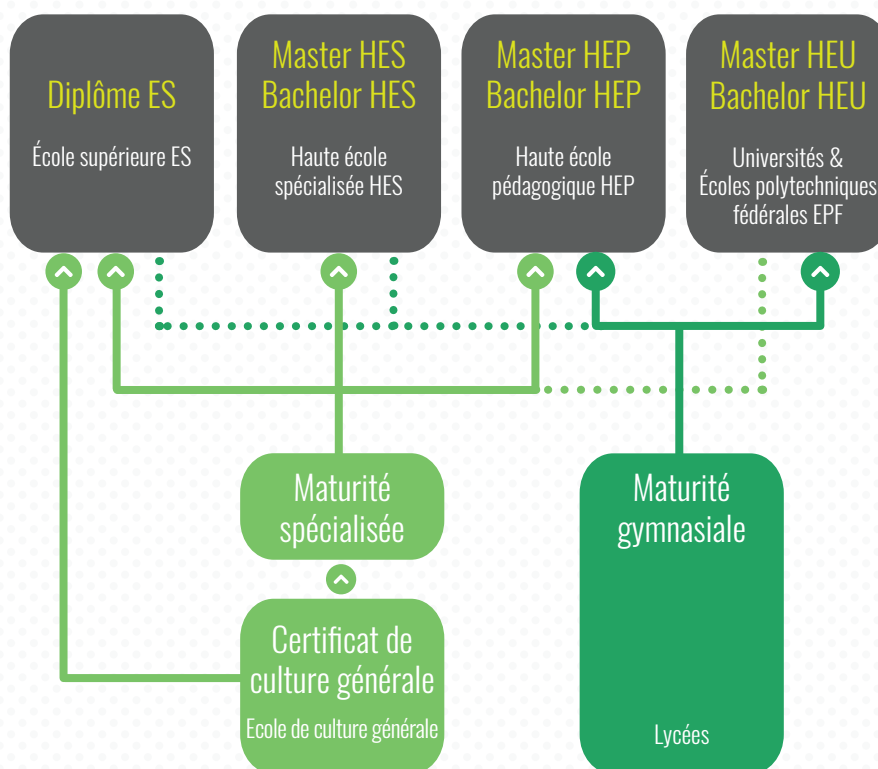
Diplôme ES

École supérieure ES

Master HES
Bachelor HES

Haute école spécialisée HES

Master HEP
Bachelor HEP

Haute école pédagogique HEP

Master HEU
Bachelor HEU

Universités & Écoles polytechniques fédérales EPF

Maturité spécialisée

Certificat de culture générale

Ecole de culture générale

Maturité gymnasiale

Lycées